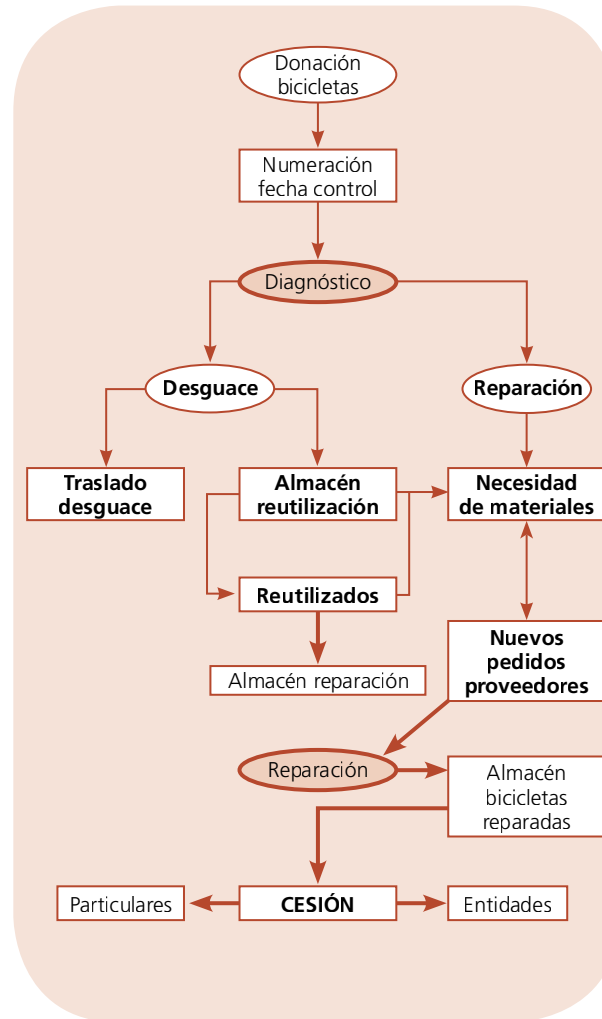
Donación bicicletas

Numeración fecha control

Diagnóstico

Desguace

Reparación

Traslado desguace

Almacén reutilización

Necesidad de materiales

Reutilizados

Almacén reparación

Nuevos pedidos proveedores

Reparación

Almacén bicicletas reparadas

Particulares

CESIÓN

Entidades